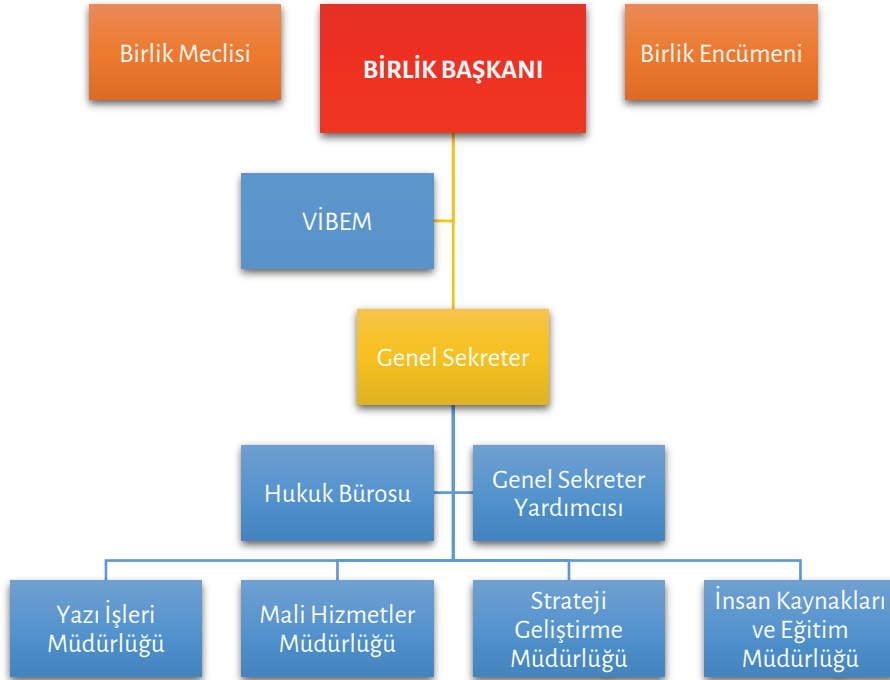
Birlik Meclisi

BİRLİK BAŞKANI

Birlik Encümeni

VİBEM

Genel Sekreter

Hukuk Bürosu

Genel Sekreter Yardımcısı

Yazı İşleri Müdürlüğü

Mali Hizmetler Müdürlüğü

Strateji Geliştirme Müdürlüğü

İnsan Kaynakları ve Eğitim Müdürlüğü